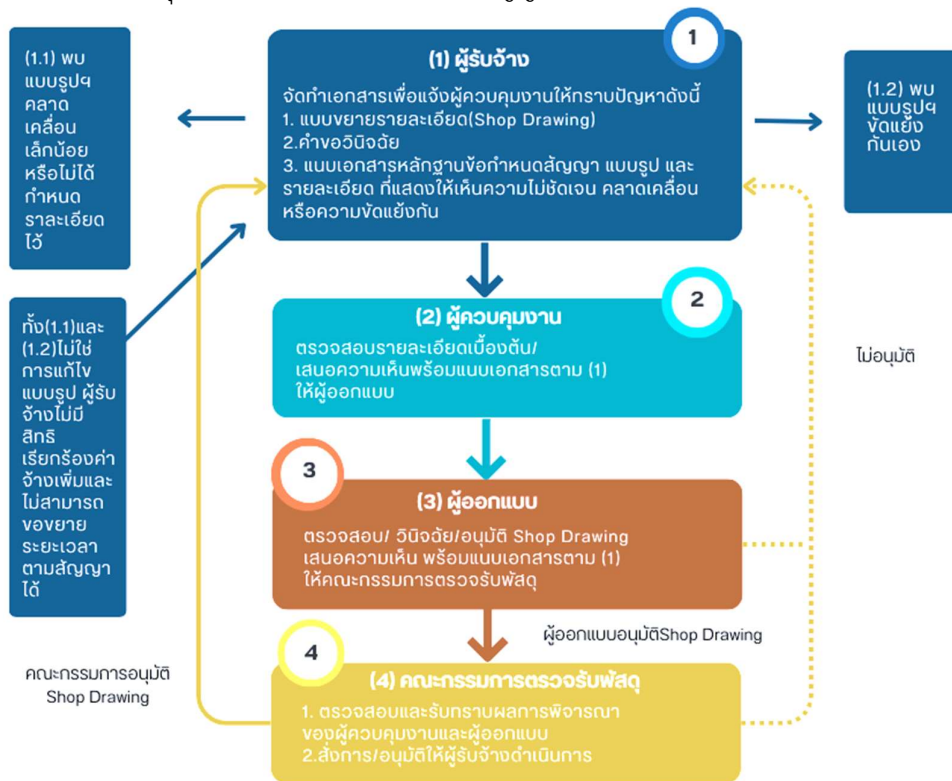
(1.1) พบแบบรูปฯ คลาดเคลื่อนเล็กน้อย หรือไม่ได้กำหนดราละเอียดไว้

1

(1) ผู้รับจ้าง

จัดทำเอกสารเพื่อแจ้งผู้ควบคุมงานให้ทราบปัญหาดังนี้
1. แบบขยายรายละเอียด(Shop Drawing)
2.คำขอวินิจฉัย
3. แบบเอกสารหลักฐานข้อกำหนดสัญญา แบบรูป และรายละเอียด ที่แสดงให้เห็นความไม่ชัดเจน คลาดเคลื่อน หรือความขัดแย้งกัน

(1.2) พบแบบรูปฯ ขัดแย้งกันเอง

ทั้ง(1.1)และ(1.2)ไม่ใช่การแก้ไขแบบรูป ผู้รับจ้างไม่มีสิทธิเรียกร้องค่าจ้างเพิ่มและไม่สามารถขอขยายระยะเวลาตามสัญญาได้

2

(2) ผู้ควบคุมงาน

ตรวจสอบรายละเอียดเบื้องต้น/ เสนอความเห็นพร้อมแนบเอกสารตาม (1) ให้ผู้ออกแบบ

ไม่อนุมัติ

3

(3) ผู้ออกแบบ

ตรวจสอบ/ วินิจฉัย/อนุมัติ Shop Drawing เสนอความเห็น พร้อมแนบเอกสารตาม (1) ให้คณะกรรมการตรวจรับพัสดุ

ผู้ออกแบบอนุมัติShop Drawing

คณะกรรมการอนุมัติ Shop Drawing

4

(4) คณะกรรมการตรวจรับพัสดุ

1. ตรวจสอบและรับทราบผลการพิจารณาของผู้ควบคุมงานและผู้ออกแบบ
2.สั่งการ/อนุมัติให้ผู้รับจ้างดำเนินการ